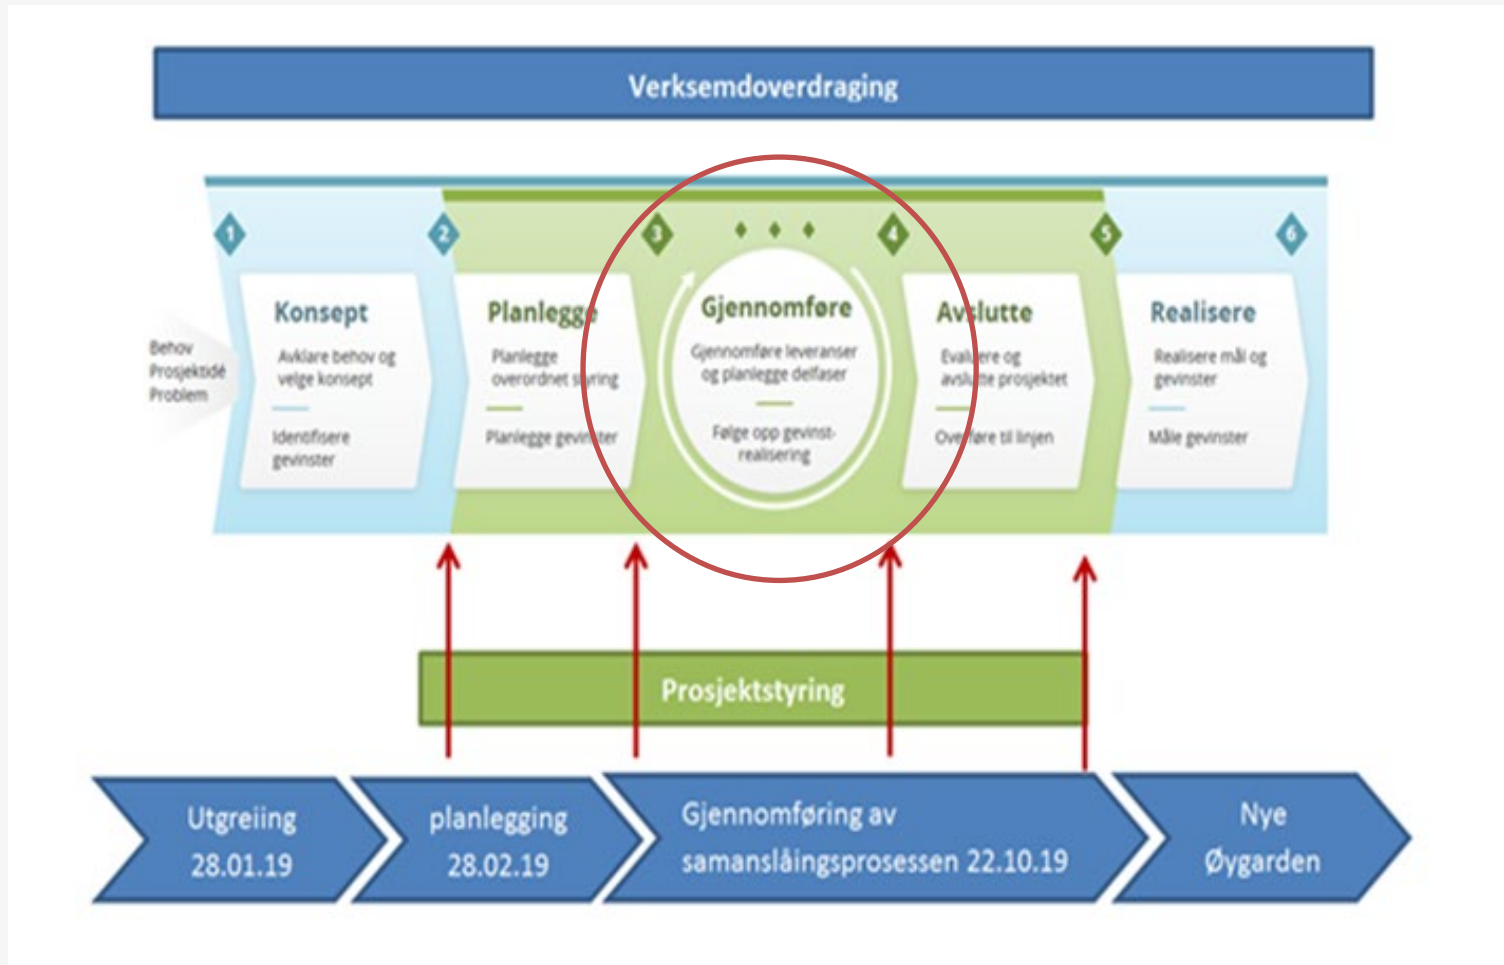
Verksemdoverdraging

1 2 3 4 5 6

Behov
Prosjektidé
Problem

Konsept
Avklare behov og velge konsept
Identifisere gevinster

Planlegge
Planlegge overordnet s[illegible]ring
Planlegge gevin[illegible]ter

Gjennomføre
Gjennomføre leveranser og planlegge delfaser
Følge opp gevinst-realisering

Av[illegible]lutte
Eval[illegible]ere og avs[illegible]tte prosjektet
Ove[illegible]øre til linjen

Realisere
Realisere mål og gevinster
Måle gevinster

Prosjektstyring

Utgreiing 28.01.19

planlegging 28.02.19

Gjennomføring av samanslåingsprosessen 22.10.19

Nye Øygarden